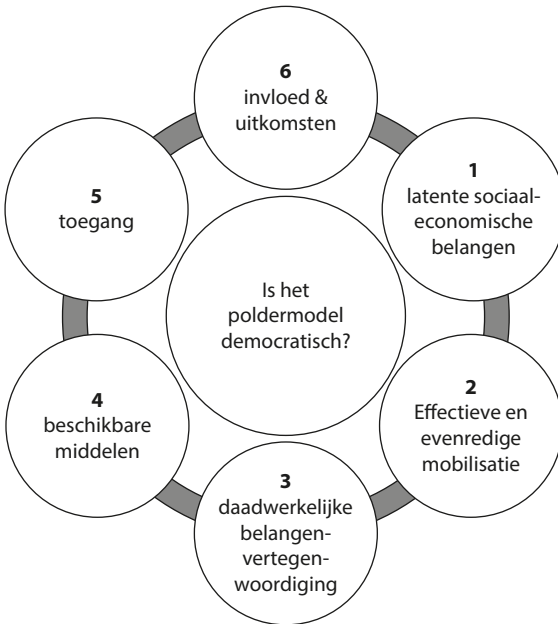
6
invloed & uitkomsten

1
latente sociaal-economische belangen

2
Effectieve en evenredige mobilisatie

3
daadwerkelijke belangenvertegenwoordiging

4
beschikbare middelen

5
toegang

Is het poldermodel democratisch?